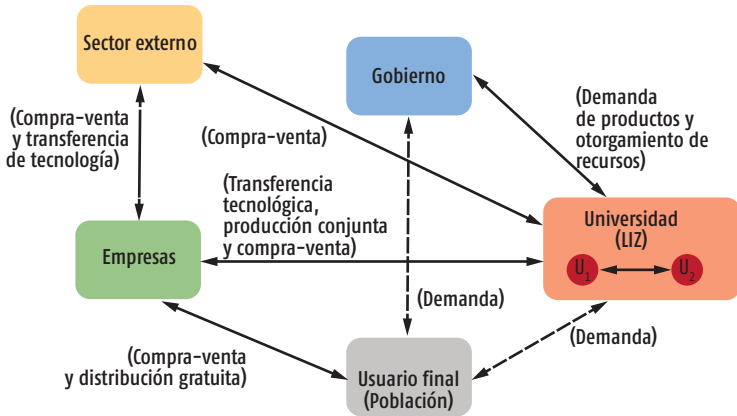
Sector externo

Gobierno

(Demanda de productos y otorgamiento de recursos)

(Compra-venta y transferencia de tecnología)

(Compra-venta)

(Transferencia tecnológica, producción conjunta y compra-venta)

Universidad (LIZ)

$U_1$

$U_2$

Empresas

(Demanda)

(Demanda)

(Compra-venta y distribución gratuita)

Usuario final (Población)